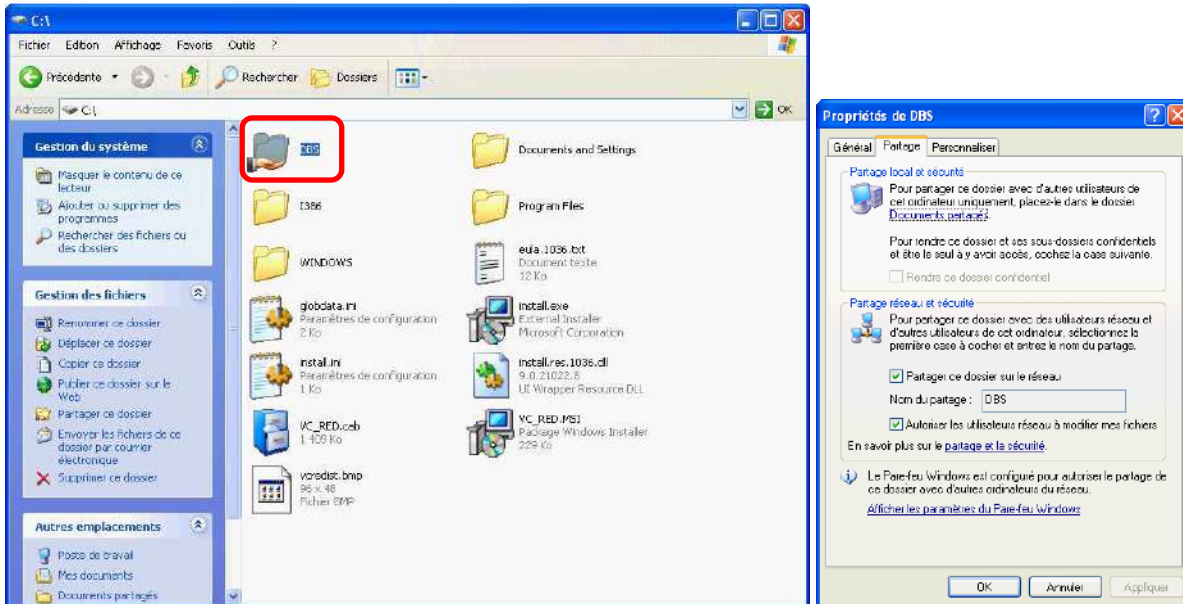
C:\

Fichier Edition Affichage Favoris Outils ?

Précédente Rechercher Dossiers

Adresse C:\ OK

Gestion du système

Masquer le contenu de ce lecteur
Ajouter ou supprimer des programmes
Rechercher des fichiers ou des dossiers

Gestion des fichiers

Renommer ce dossier
Déplacer ce dossier
Copier ce dossier
Publier ce dossier sur le Web
Partager ce dossier
Envoyer les fichiers de ce dossier par courrier électronique
Supprimer ce dossier

Autres emplacements

Poste de travail
Mes documents
Documents partagés

DBS
Documents and Settings
I386
Program Files
WINDOWS
eula.1036.txt
Document texte
12 Ko
globdata.ini
Paramètres de configuration
2 Ko
install.exe
External Installer
Microsoft Corporation
install.ini
Paramètres de configuration
1 Ko
install.res.1036.dll
9.0.21022.8
UI Wrapper Resource DLL
VC_RED.cab
1 409 Ko
VC_RED.MSI
Package Windows Installer
229 Ko
vcredist.bmp
96 x 48
Fichier BMP

Propriétés de DBS

Général Partage Personnaliser

Partage local et sécurité
Pour partager ce dossier avec d'autres utilisateurs de cet ordinateur uniquement, placez-le dans le dossier Documents partagés.

Pour rendre ce dossier et ses sous-dossiers confidentiels et être le seul à y avoir accès, cochez la case suivante.

Rendre ce dossier confidentiel

Partage réseau et sécurité
Pour partager ce dossier avec des utilisateurs réseau et d'autres utilisateurs de cet ordinateur, sélectionnez la première case à cocher et entrez le nom du partage.

Partager ce dossier sur le réseau
Nom du partage : DBS
Autoriser les utilisateurs réseau à modifier mes fichiers

En savoir plus sur le partage et la sécurité.

Le Pare-feu Windows est configuré pour autoriser le partage de ce dossier avec d'autres ordinateurs du réseau.
Afficher les paramètres du Pare-feu Windows

OK Annuler Appliquer